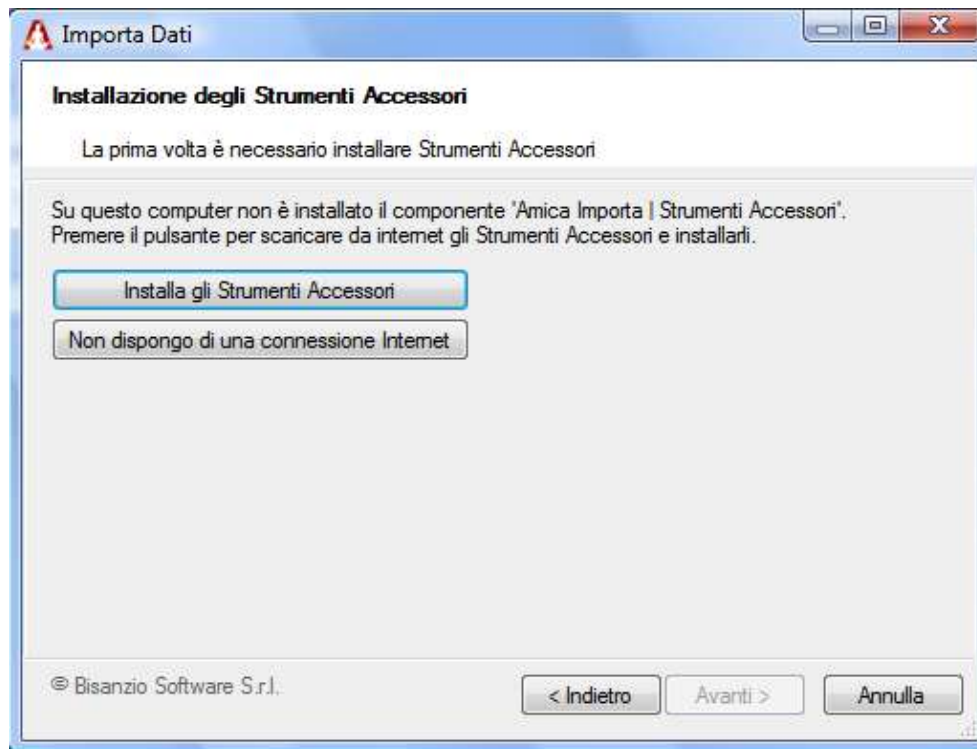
Importa Dati

Installazione degli Strumenti Accessori

La prima volta è necessario installare Strumenti Accessori

Su questo computer non è installato il componente 'Amica Importa | Strumenti Accessori'.
Premere il pulsante per scaricare da internet gli Strumenti Accessori e installarli.

Installa gli Strumenti Accessori

Non dispongo di una connessione Internet

© Bisanzio Software S.r.l.

< Indietro

Avanti >

Annulla